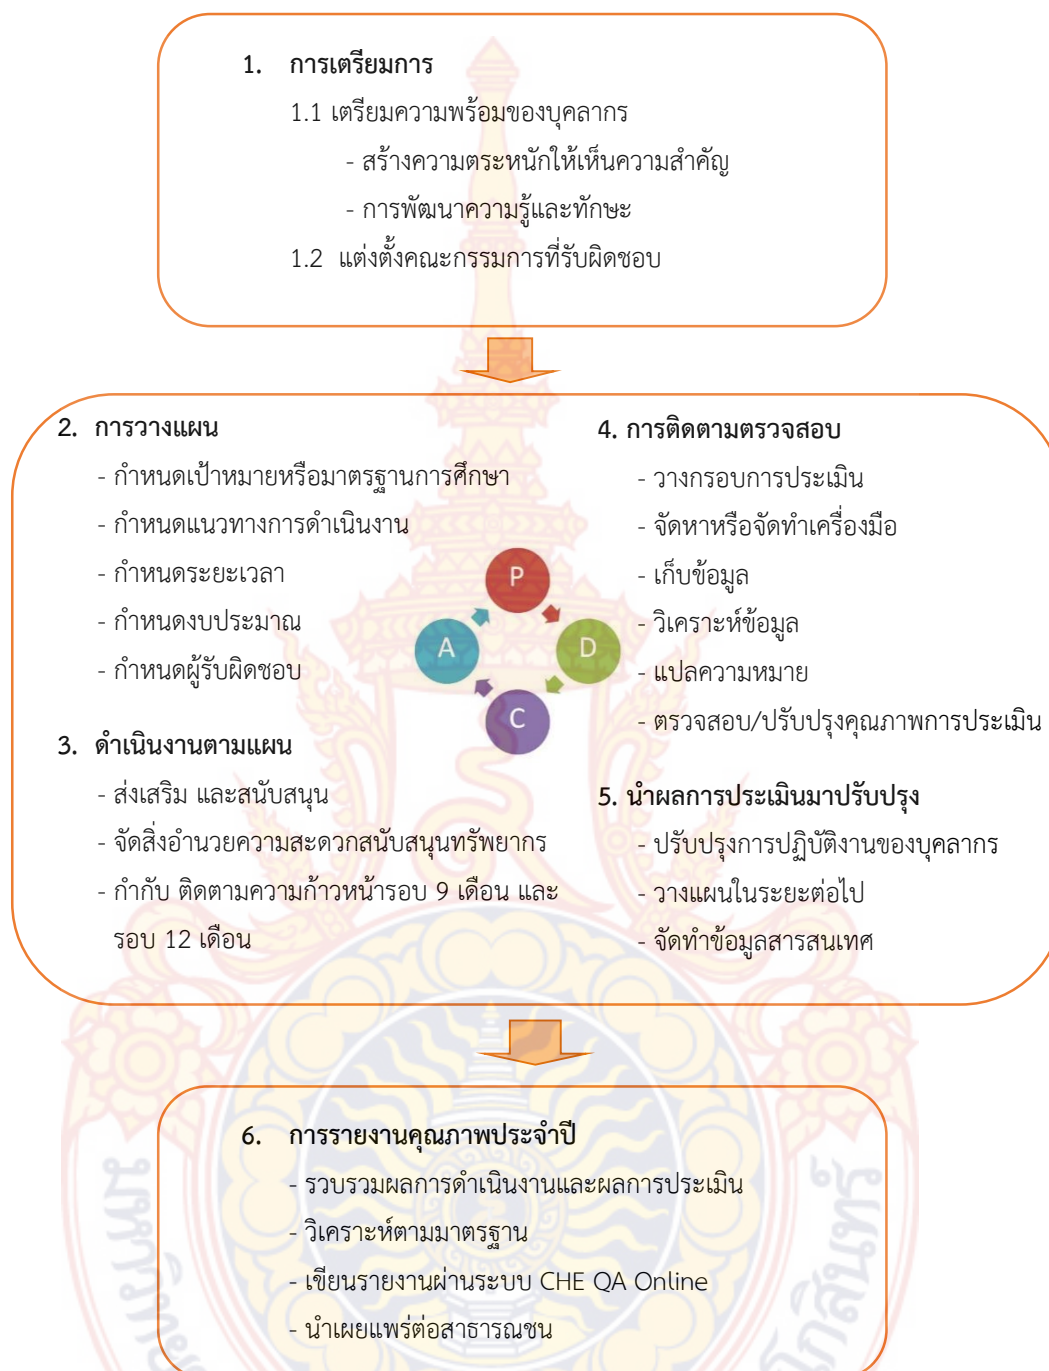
1. การเตรียมการ

1.1 เตรียมความพร้อมของบุคลากร

- สร้างความตระหนักให้เห็นความสำคัญ

- การพัฒนาความรู้และทักษะ

1.2 แต่งตั้งคณะกรรมการที่รับผิดชอบ

2. การวางแผน

- กำหนดเป้าหมายหรือมาตรฐานการศึกษา

- กำหนดแนวทางการดำเนินงาน

- กำหนดระยะเวลา

- กำหนดงบประมาณ

- กำหนดผู้รับผิดชอบ

P

D

C

A

3. ดำเนินงานตามแผน

- ส่งเสริม และสนับสนุน

- จัดสิ่งอำนวยความสะดวกสนับสนุนทรัพยากร

- กำกับ ติดตามความก้าวหน้ารอบ 9 เดือน และรอบ 12 เดือน

4. การติดตามตรวจสอบ

- วางกรอบการประเมิน

- จัดหาหรือจัดทำเครื่องมือ

- เก็บข้อมูล

- วิเคราะห์ข้อมูล

- แปลความหมาย

- ตรวจสอบ/ปรับปรุงคุณภาพการประเมิน

5. นำผลการประเมินมาปรับปรุง

- ปรับปรุงการปฏิบัติงานของบุคลากร

- วางแผนในระยะต่อไป

- จัดทำข้อมูลสารสนเทศ

6. การรายงานคุณภาพประจำปี

- รวบรวมผลการดำเนินงานและผลการประเมิน

- วิเคราะห์ตามมาตรฐาน

- เขียนรายงานผ่านระบบ CHE QA Online

- นำเผยแพร่ต่อสาธารณชน